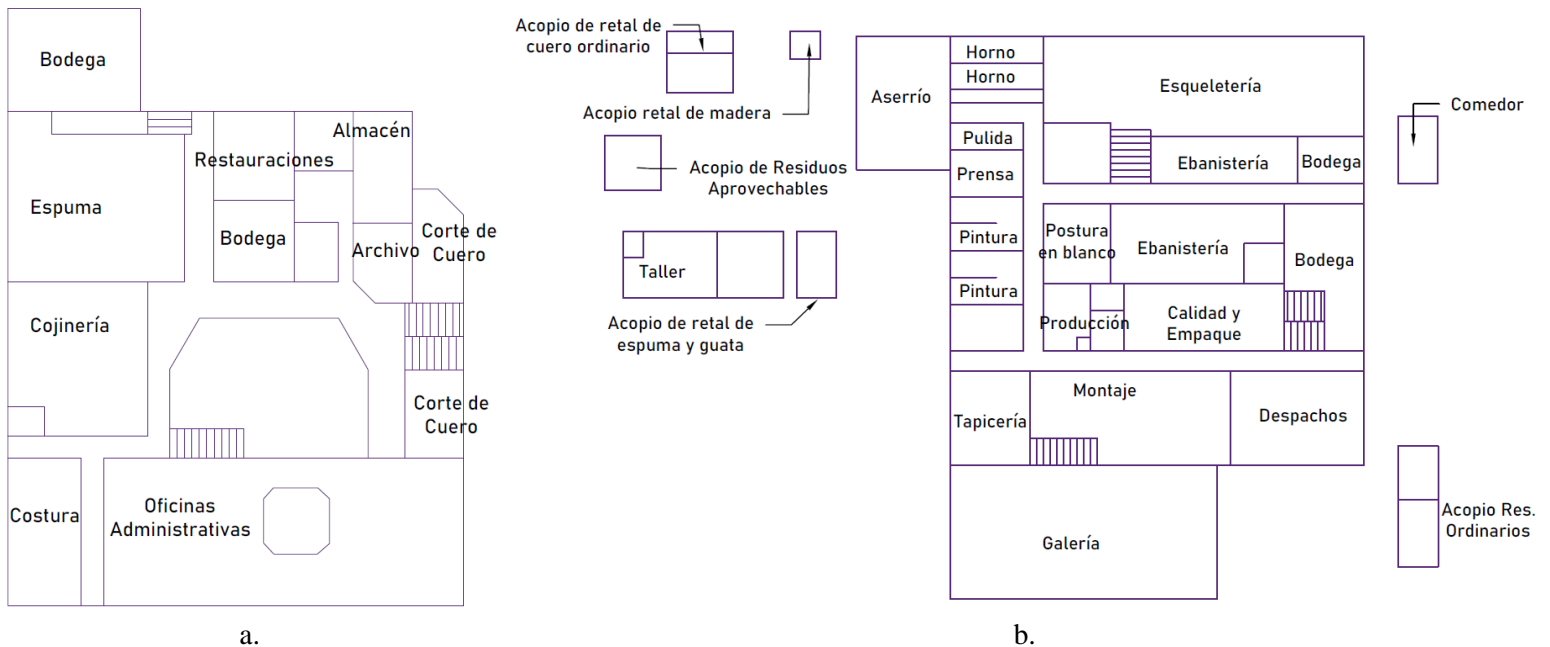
Bodega

Almacén

Restauraciones

Espuma

Bodega

Archivo

Corte de Cuero

Cojinería

Corte de Cuero

Costura

Oficinas Administrativas

a.

Acopio de retal de cuero ordinario

Acopio retal de madera

Acopio de Residuos Aprovechables

Taller

Acopio de retal de espuma y guata

Horno

Horno

Aserrío

Esqueletería

Comedor

Pulida

Prensa

Ebanistería

Bodega

Postura en blanco

Ebanistería

Bodega

Pintura

Pintura

Calidad y Empaque

Producción

Montaje

Tapicería

Despachos

Galería

Acopio Res. Ordinarios

b.